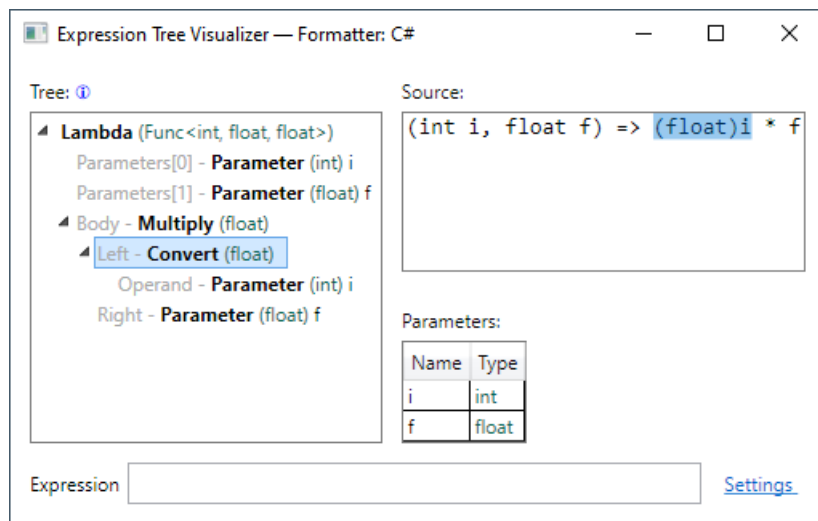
Expression Tree Visualizer — Formatter: C#

Tree: ⓘ

Lambda (Func<int, float, float>)
Parameters[0] - Parameter (int) i
Parameters[1] - Parameter (float) f
Body - Multiply (float)
Left - Convert (float)
Operand - Parameter (int) i
Right - Parameter (float) f

Source:

(int i, float f) => (float)i * f

Parameters:

| Name | Type |
|---|---|
| i | int |
| f | float |

Expression

Settings